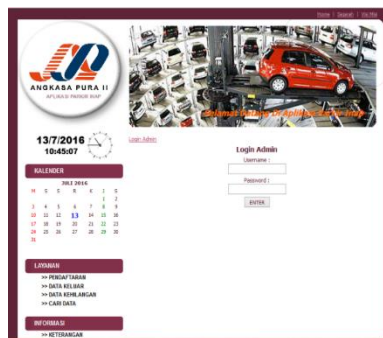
Home | Search | Site Map

ANGKASA PURA II
APLIKASI PARKIR INAP

Selamat Datang Di Aplikasi Parkir Inap

13/7/2016
10:45:07

KALENDER

JULI 2016

| M | S | S | R | K | J | S |
|---|---|---|---|---|---|---|
| | | | | | 1 | 2 |
| 3 | 4 | 5 | 6 | 7 | 8 | 9 |
| 10 | 11 | 12 | 13 | 14 | 15 | 16 |
| 17 | 18 | 19 | 20 | 21 | 22 | 23 |
| 24 | 25 | 26 | 27 | 28 | 29 | 30 |
| 31 | | | | | | |

LAYANAN
>> PENDAFTARAN
>> DATA KELUAR
>> DATA KEHILANGAN
>> CARI DATA

INFORMASI
>> KETERANGAN

Login Admin

Login Admin
Username :
Password :
ENTER